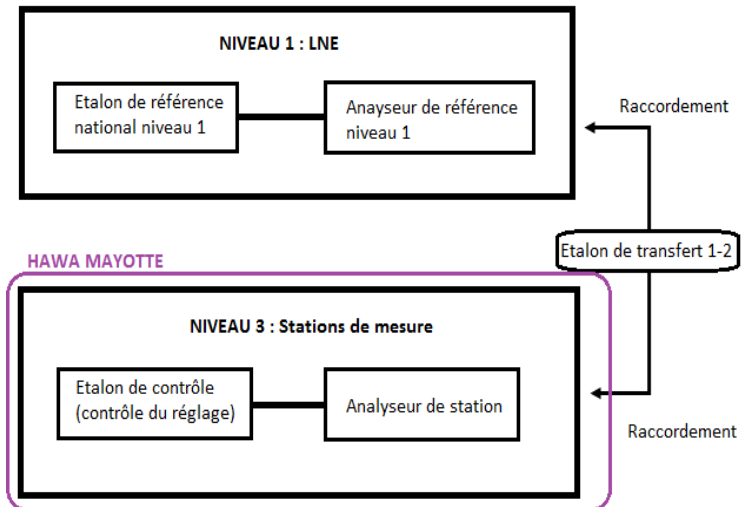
NIVEAU 1 : LNE

Etalon de référence national niveau 1

Anayseur de référence niveau 1

Raccordement

Etalon de transfert 1-2

HAWA MAYOTTE

NIVEAU 3 : Stations de mesure

Etalon de contrôle (contrôle du réglage)

Analyseur de station

Raccordement